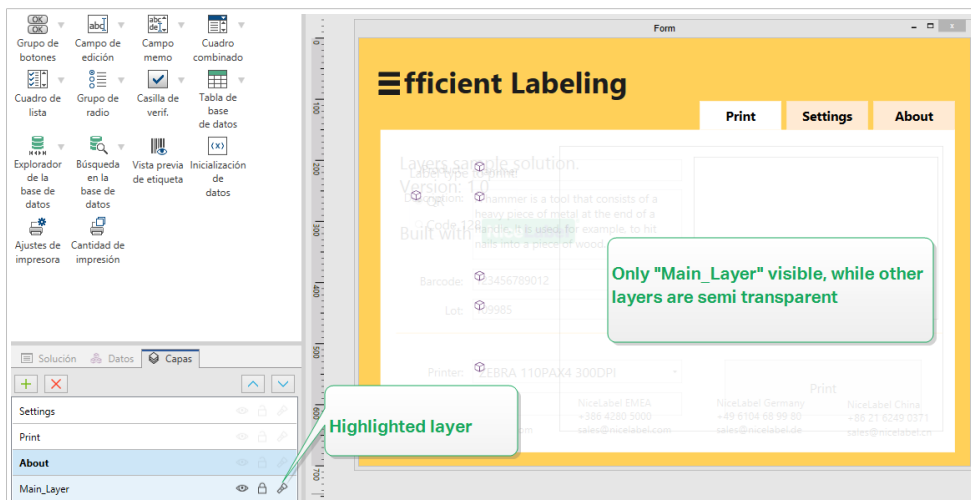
Grupo de botones
Campo de edición
Campo memo
Cuadro combinado
Cuadro de lista
Grupo de radio
Casilla de verif.
Tabla de base de datos
Explorador de la base de datos
Búsqueda en la base de datos
Vista previa de etiqueta
Inicialización de datos
Ajustes de impresora
Cantidad de impresión

Solución
Datos
Capas

Settings
Print
About
Main_Layer

Form

Efficient Labeling

Print
Settings
About

Layers sample solution.
Version: 1.0
Built with

Label type: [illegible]
Description: A hammer is a tool that consists of a heavy piece of metal at the end of a handle. It is used, for example, to hit nails into a piece of wood.
Code 128

Barcode: 123456789012
Lot: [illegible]9985

Printer: ZEBRA 110PAX4 300DPI

Print

NiceLabel EMEA
+386 4280 5000
sales@nicelabel.com

NiceLabel Germany
+49 6104 68 99 80
sales@nicelabel.de

NiceLabel China
+86 21 6249 0371
sales@nicelabel.cn

Only "Main_Layer" visible, while other layers are semi transparent

Highlighted layer